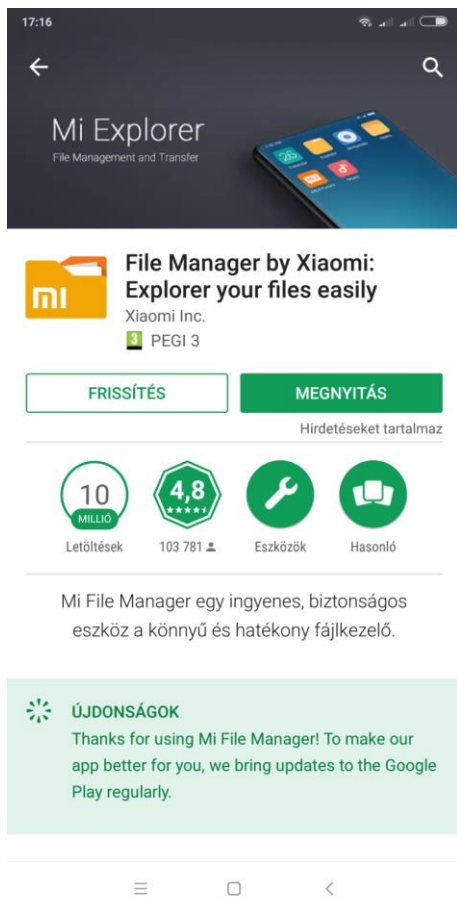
17:16

Mi Explorer
File Management and Transfer

mi

File Manager by Xiaomi: Explorer your files easily
Xiaomi Inc.
3 PEGI 3

FRISSÍTÉS
MEGNYITÁS

Hirdetéseket tartalmaz

10 MILLIÓ
Letöltések

4,8
103 781

Eszközök

Hasonló

Mi File Manager egy ingyenes, biztonságos eszköz a könnyű és hatékony fájlkezelő.

ÚJDONSÁGOK
Thanks for using Mi File Manager! To make our app better for you, we bring updates to the Google Play regularly.